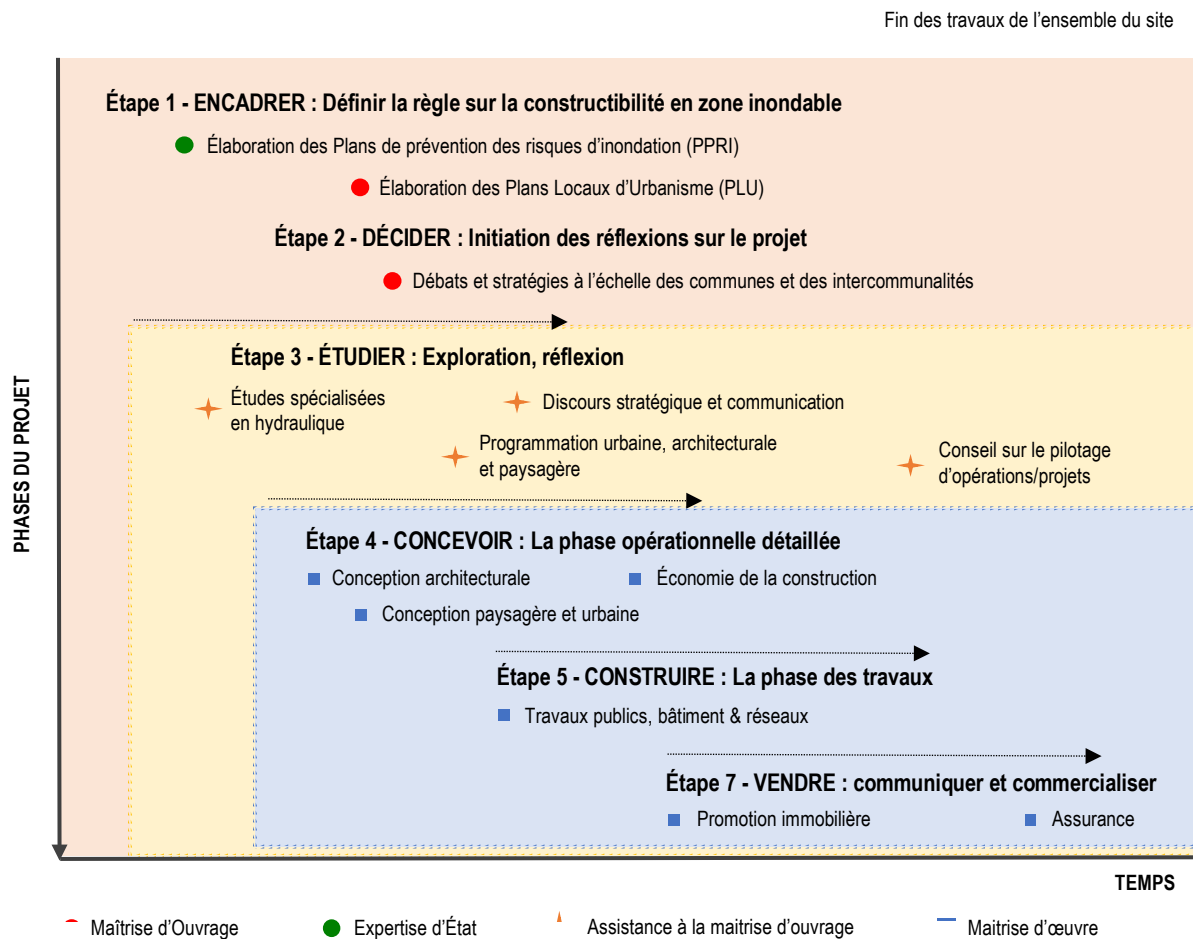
Fin des travaux de l'ensemble du site

PHASES DU PROJET

Étape 1 - ENCADRER : Définir la règle sur la constructibilité en zone inondable

Élaboration des Plans de prévention des risques d'inondation (PPRI)

Élaboration des Plans Locaux d'Urbanisme (PLU)

Étape 2 - DÉCIDER : Initiation des réflexions sur le projet

Débats et stratégies à l'échelle des communes et des intercommunalités

Étape 3 - ÉTUDIER : Exploration, réflexion

Études spécialisées en hydraulique

Discours stratégique et communication

Programmation urbaine, architecturale et paysagère

Conseil sur le pilotage d'opérations/projets

Étape 4 - CONCEVOIR : La phase opérationnelle détaillée

Conception architecturale

Économie de la construction

Conception paysagère et urbaine

Étape 5 - CONSTRUIRE : La phase des travaux

Travaux publics, bâtiment & réseaux

Étape 7 - VENDRE : communiquer et commercialiser

Promotion immobilière

Assurance

TEMPS

Maîtrise d'Ouvrage

Expertise d'État

Assistance à la maitrise d'ouvrage

Maitrise d'œuvre